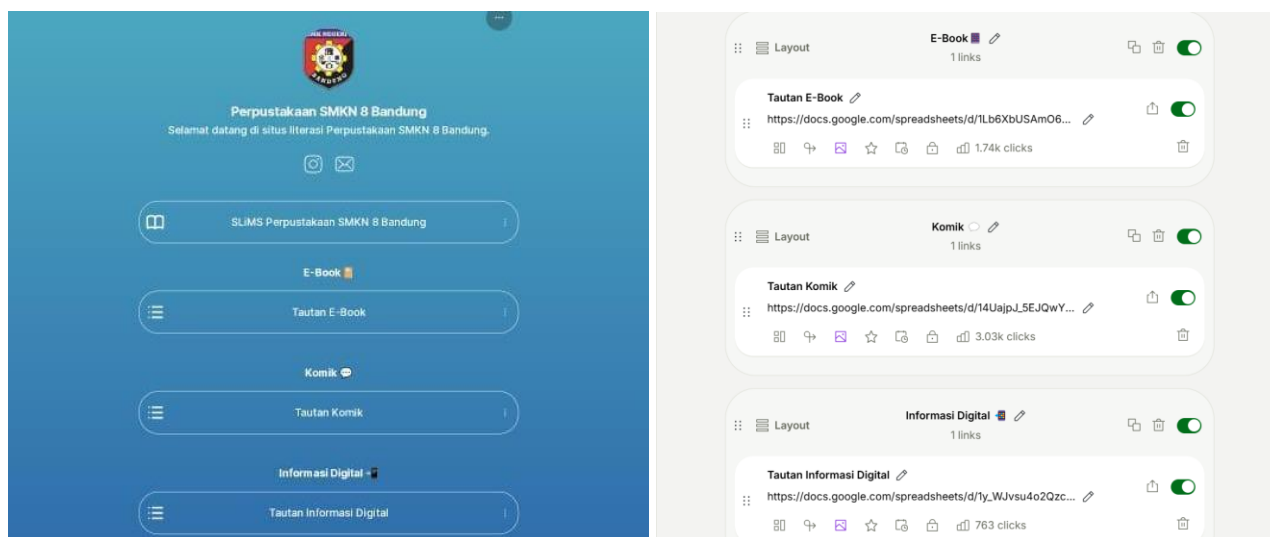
Perpustakaan SMKN 8 Bandung

Selamat datang di situs literasi Perpustakaan SMKN 8 Bandung.

SLiMS Perpustakaan SMKN 8 Bandung

E-Book

Tautan E-Book

Komik

Tautan Komik

Informasi Digital

Tautan Informasi Digital

Layout

E-Book

1 links

Tautan E-Book

https://docs.google.com/spreadsheets/d/1Lb6XbUSAmO6...

1.74k clicks

Layout

Komik

1 links

Tautan Komik

https://docs.google.com/spreadsheets/d/14UajpJ_5EJQwY...

3.03k clicks

Layout

Informasi Digital

1 links

Tautan Informasi Digital

https://docs.google.com/spreadsheets/d/1y_WJvsu4o2Qzc...

763 clicks